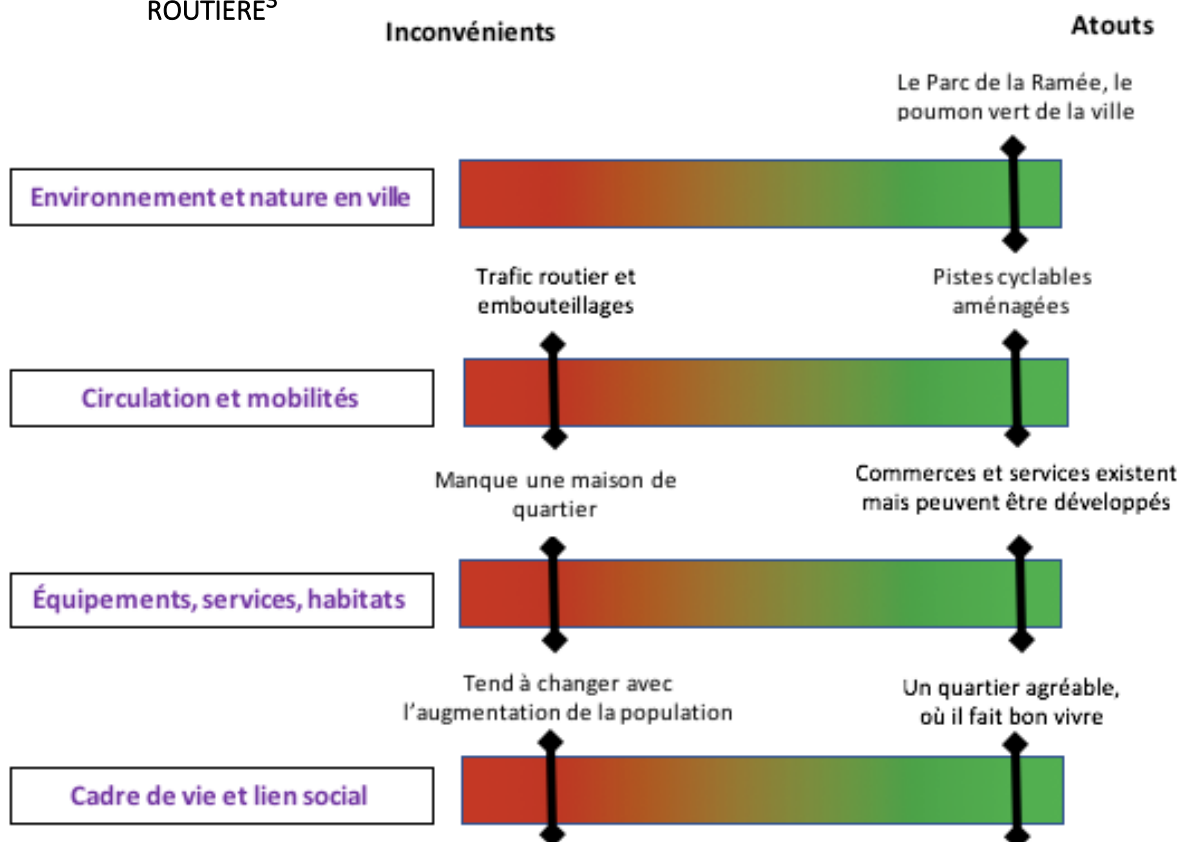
ROUTIÈRE$^5$

Inconvénients

Atouts

Le Parc de la Ramée, le poumon vert de la ville

Environnement et nature en ville

Trafic routier et embouteillages

Pistes cyclables aménagées

Circulation et mobilités

Manque une maison de quartier

Commerces et services existent mais peuvent être développés

Équipements, services, habitats

Tend à changer avec l'augmentation de la population

Un quartier agréable, où il fait bon vivre

Cadre de vie et lien social